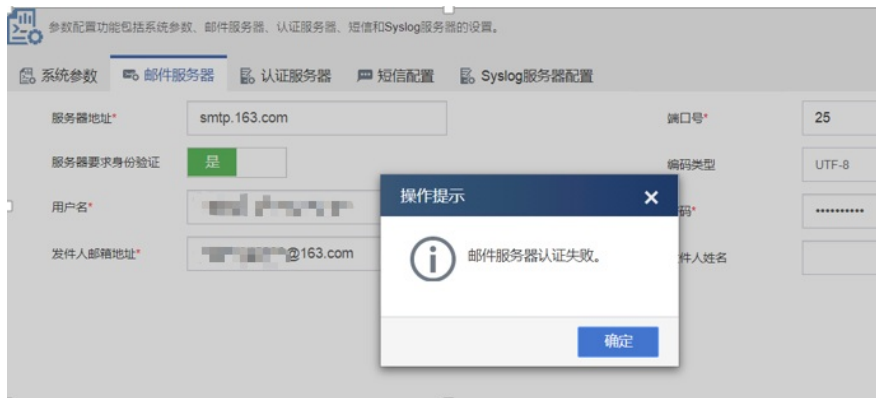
参数配置功能包括系统参数、邮件服务器、认证服务器、短信和Syslog服务器的设置。

系统参数 邮件服务器 认证服务器 短信配置 Syslog服务器配置

服务器地址* smtp.163.com

端口号* 25

服务器要求身份验证 是

编码类型 UTF-8

用户名* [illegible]

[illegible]码* ••••••••••

发件人邮箱地址* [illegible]@163.com

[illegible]件人姓名

操作提示 ×

邮件服务器认证失败。

确定